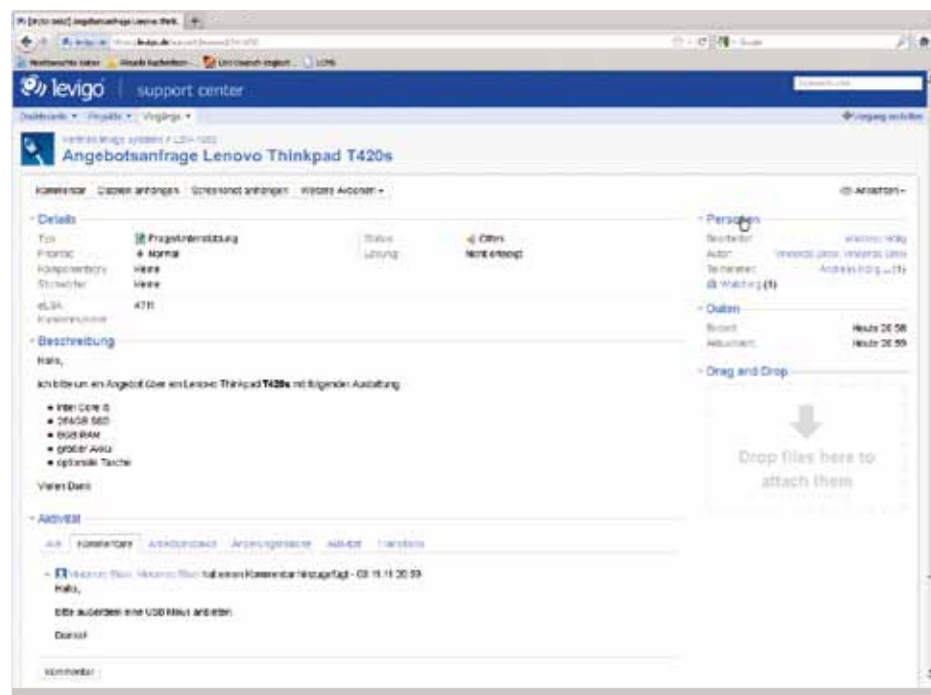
levigo | support center

Dashboards ▾ Projekte ▾ Vorgänge ▾

Angebotsanfrage Lenovo Thinkpad T420s

Kommentar | Dateien anhängen | Screenshot anhängen | Weitere Aktionen ▾

Ansichten ▾

Details

Typ: Frageunterstützung
Priorität: Normal
Komponente/n: Keine
Stichwörter: Keine
eLSA Kundennummer: 4711

Status: Offen
Lösung: Nicht erledigt

Personen

Bearbeiter: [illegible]
Autor: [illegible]
Teilnehmer: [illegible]
Watching (1)

Daten

Erstellt: Heute 20:58
Aktualisiert: Heute 20:59

Drag and Drop

Drop files here to attach them

Beschreibung

Hallo,

ich bitte um ein Angebot über ein Lenovo Thinkpad T420s mit folgender Ausstattung:

• Intel Core i5
• 256GB SSD
• 8GB RAM
• größer Akku
• optionale Tasche

Vielen Dank

Aktivität

Alle | Kommentare | Arbeitsprotokoll | Änderungshistorie | Aktivität | Transitions

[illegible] hat einen Kommentar hinzugefügt - 08.11.11 20:59

Hallo,

bitte außerdem eine USB Maus anbieten.

Danke!

Kommentar